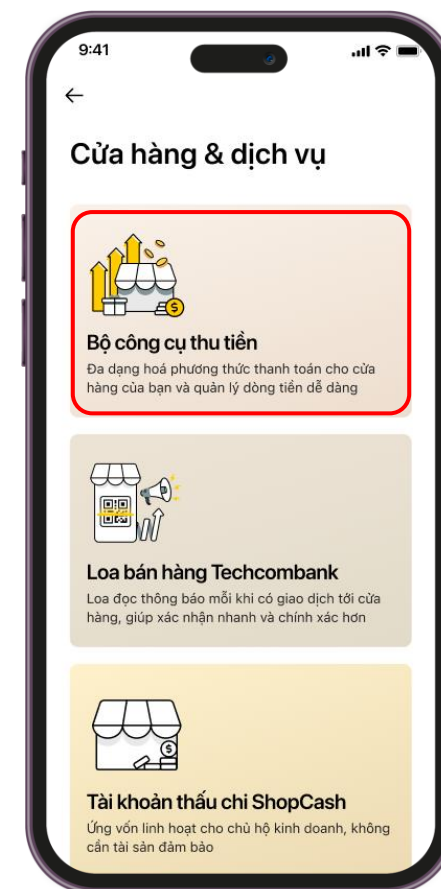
9:41

←

Cửa hàng & dịch vụ

Bộ công cụ thu tiền
Đa dạng hoá phương thức thanh toán cho cửa hàng của bạn và quản lý dòng tiền dễ dàng

Loa bán hàng Techcombank
Loa đọc thông báo mỗi khi có giao dịch tới cửa hàng, giúp xác nhận nhanh và chính xác hơn

Tài khoản thấu chi ShopCash
Ứng vốn linh hoạt cho chủ hộ kinh doanh, không cần tài sản đảm bảo